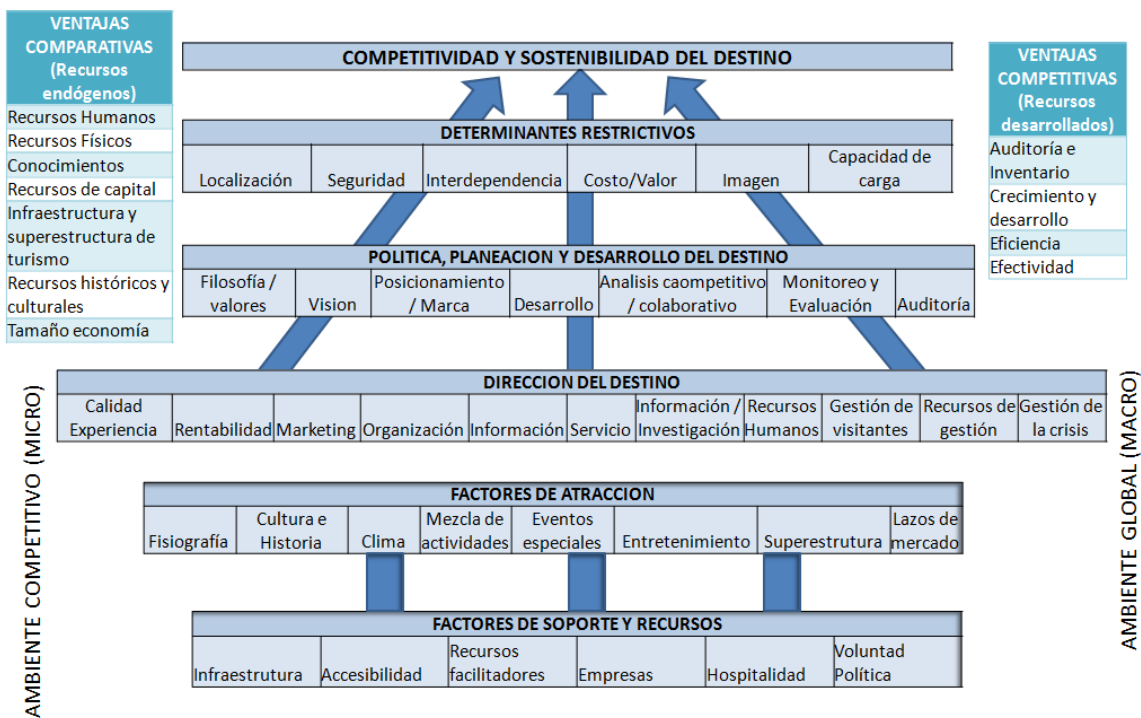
VENTAJAS COMPARATIVAS (Recursos endógenos)

Recursos Humanos
Recursos Físicos
Conocimientos
Recursos de capital
Infraestructura y superestructura de turismo
Recursos históricos y culturales
Tamaño economía

COMPETITIVIDAD Y SOSTENIBILIDAD DEL DESTINO

VENTAJAS COMPETITIVAS (Recursos desarrollados)

Auditoría e Inventario
Crecimiento y desarrollo
Eficiencia
Efectividad

DETERMINANTES RESTRICTIVOS

| Localización | Seguridad | Interdependencia | Costo/Valor | Imagen | Capacidad de carga |
|---|---|---|---|---|---|

POLITICA, PLANEACION Y DESARROLLO DEL DESTINO

| Filosofía / valores | Vision | Posicionamiento / Marca | Desarrollo | Analisis caompetitivo / colaborativo | Monitoreo y Evaluación | Auditoría |
|---|---|---|---|---|---|---|

DIRECCION DEL DESTINO

| Calidad Experiencia | Rentabilidad | Marketing | Organización | Información | Servicio | Información / Investigación | Recursos Humanos | Gestión de visitantes | Recursos de gestión | Gestión de la crisis |
|---|---|---|---|---|---|---|---|---|---|---|

AMBIENTE COMPETITIVO (MICRO)

AMBIENTE GLOBAL (MACRO)

FACTORES DE ATRACCION

| Fisiografía | Cultura e Historia | Clima | Mezcla de actividades | Eventos especiales | Entretenimiento | Superestrutura | Lazos de mercado |
|---|---|---|---|---|---|---|---|

FACTORES DE SOPORTE Y RECURSOS

| Infraestrutura | Accesibilidad | Recursos facilitadores | Empresas | Hospitalidad | Voluntad Política |
|---|---|---|---|---|---|